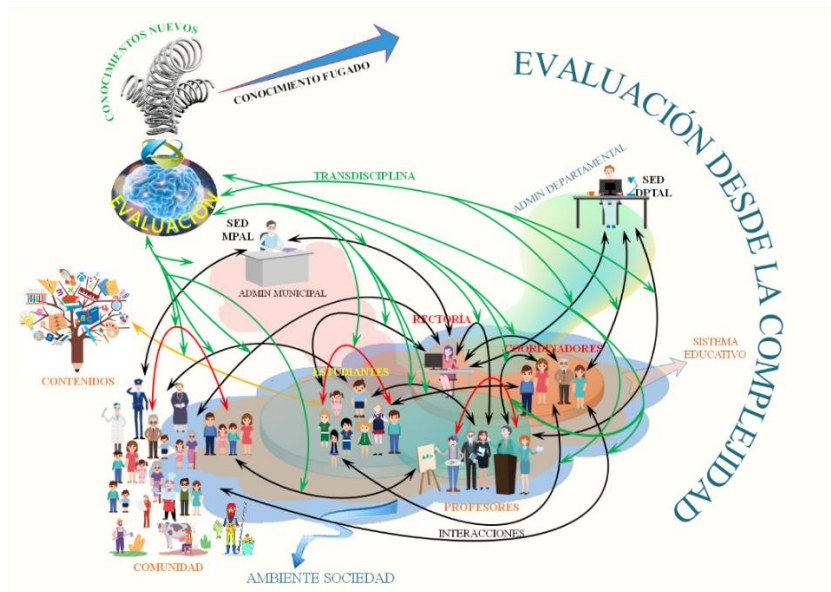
EVALUACIÓN DESDE LA COMPLEJIDAD

CONOCIMIENTOS NUEVOS

CONOCIMIENTO FUGADO

EVALUACIÓN

TRANSDISCIPLINA

ADMIN DEPARTAMENTAL

SED DPTAL

SED MPAL

ADMIN MUNICIPAL

CONTENIDOS

RECTORÍA

COORDINADORES

SISTEMA EDUCATIVO

ESTUDIANTES

PROFESORES

INTERACCIONES

COMUNIDAD

AMBIENTE SOCIEDAD